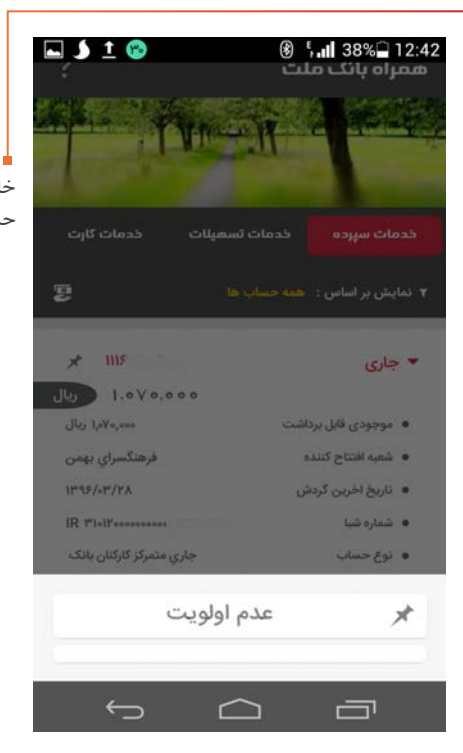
۳۰ 38% 12:42
همراه بانک ملت
?
خدمات سپرده
خدمات تسهیلات
خدمات کارت
نمایش بر اساس : همه حساب ها
جاری
۱۱۱۶
۱،۰۷۰،۰۰۰
ریال
موجودی قابل برداشت
۱،۰۷۰،۰۰۰ ریال
شعبه افتتاح کننده
فرهنگسرای بهمن
تاریخ آخرین گردش
۱۳۹۶/۰۳/۲۸
شماره شبا
IR ۳۱۰۱۲۰۰۰۰۰۰۰۰۰
نوع حساب
جاری متمرکز کارکنان بانک
عدم اولویت
خ
ح